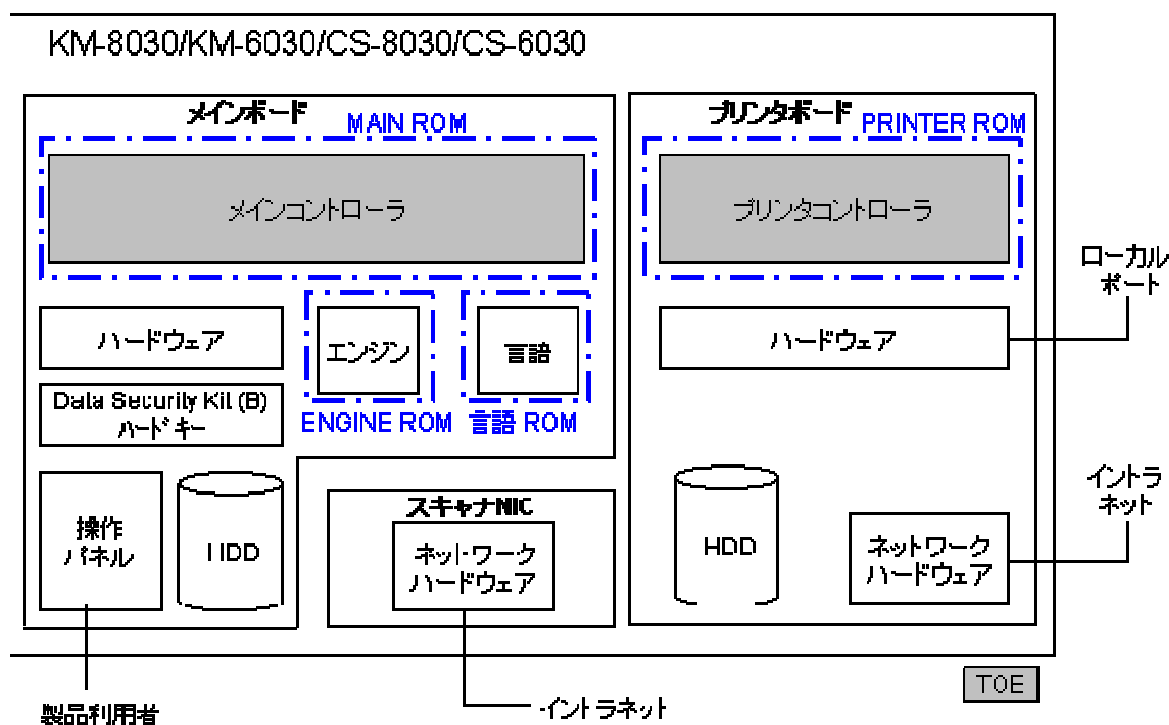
KM-8030/KM-6030/CS-8030/CS-6030

メインボード

MAIN ROM

メインコントローラ

ハードウェア

エンジン

言語

Data Security Kit (B) ハードキー

ENGINE ROM

言語 ROM

操作パネル

HDD

スキャナNIC

ネットワークハードウェア

プリンタボード

PRINTER ROM

プリンタコントローラ

ハードウェア

HDD

ネットワークハードウェア

ローカルポート

イントラネット

TOE

製品利用者

イントラネット